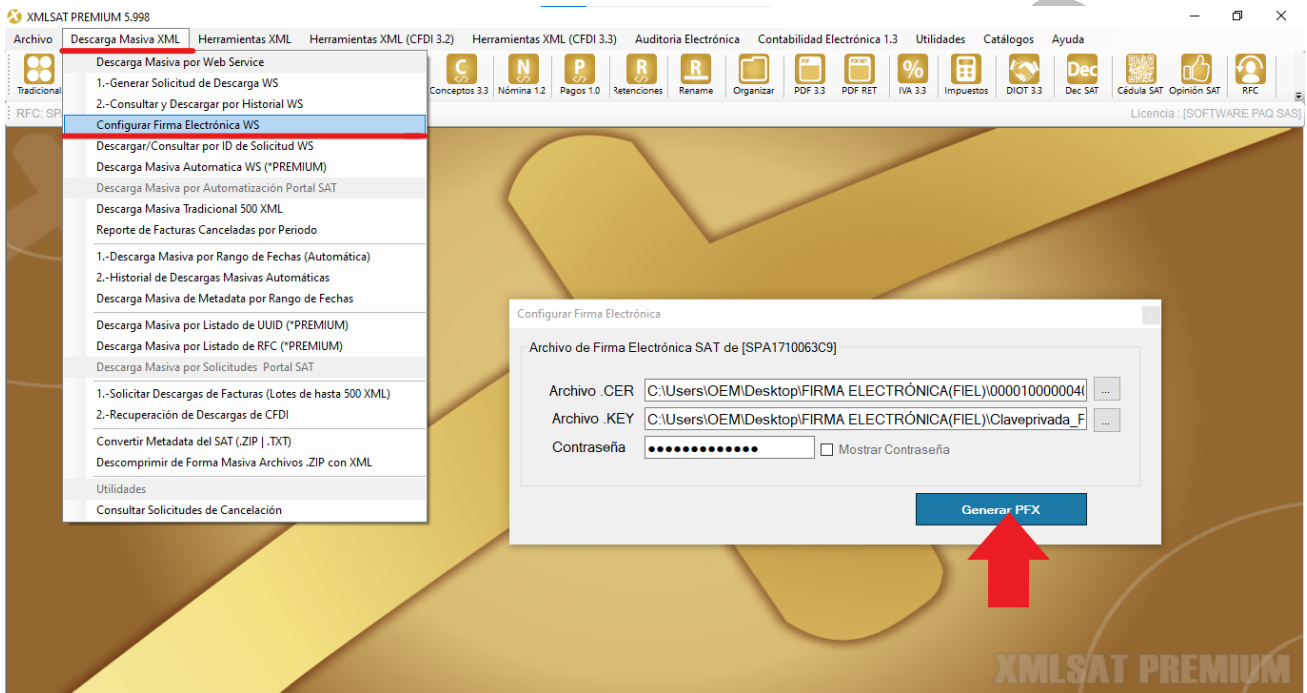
XMLSAT PREMIUM 5.998

Archivo Descarga Masiva XML Herramientas XML Herramientas XML (CFDI 3.2) Herramientas XML (CFDI 3.3) Auditoria Electrónica Contabilidad Electrónica 1.3 Utilidades Catálogos Ayuda

Tradicional Conceptos 3.3 Nómina 1.2 Pagos 1.0 Retenciones Rename Organizar PDF 3.3 PDF RET IVA 3.3 Impuestos DIOT 3.3 Dec SAT Cédula SAT Opinión SAT RFC

RFC: SP

Licencia : [SOFTWARE PAQ SAS]

Descarga Masiva por Web Service
1.-Generar Solicitud de Descarga WS
2.-Consultar y Descargar por Historial WS
Configurar Firma Electrónica WS
Descargar/Consultar por ID de Solicitud WS
Descarga Masiva Automatica WS (*PREMIUM)
Descarga Masiva por Automatización Portal SAT
Descarga Masiva Tradicional 500 XML
Reporte de Facturas Canceladas por Periodo
1.-Descarga Masiva por Rango de Fechas (Automática)
2.-Historial de Descargas Masivas Automáticas
Descarga Masiva de Metadata por Rango de Fechas
Descarga Masiva por Listado de UUID (*PREMIUM)
Descarga Masiva por Listado de RFC (*PREMIUM)
Descarga Masiva por Solicitudes Portal SAT
1.-Solicitar Descargas de Facturas (Lotes de hasta 500 XML)
2.-Recuperación de Descargas de CFDI
Convertir Metadata del SAT (.ZIP | .TXT)
Descomprimir de Forma Masiva Archivos .ZIP con XML
Utilidades
Consultar Solicitudes de Cancelación

Configurar Firma Electrónica

Archivo de Firma Electrónica SAT de [SPA1710063C9]

Archivo .CER C:\Users\OEM\Desktop\FIRMA ELECTRÓNICA(FIEL)\00001000000040 ...
Archivo .KEY C:\Users\OEM\Desktop\FIRMA ELECTRÓNICA(FIEL)\Claveprivada_F ...
Contraseña ●●●●●●●●●●●●● Mostrar Contraseña

Generar PFX

XMLSAT PREMIUM